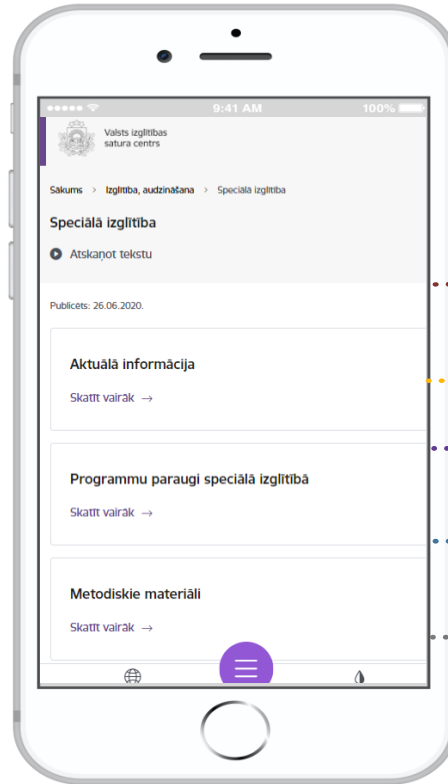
9:41 AM
100%

Valsts izglītības satura centrs

Sākums > Izglītība, audzināšana > Speciālā izglītība

Speciālā izglītība

Atskaņot tekstu

Publicēts: 26.06.2020.

Aktuālā informācija

Skatīt vairāk →

Programmu paraugi speciālā izglītībā

Skatīt vairāk →

Metodiskie materiāli

Skatīt vairāk →